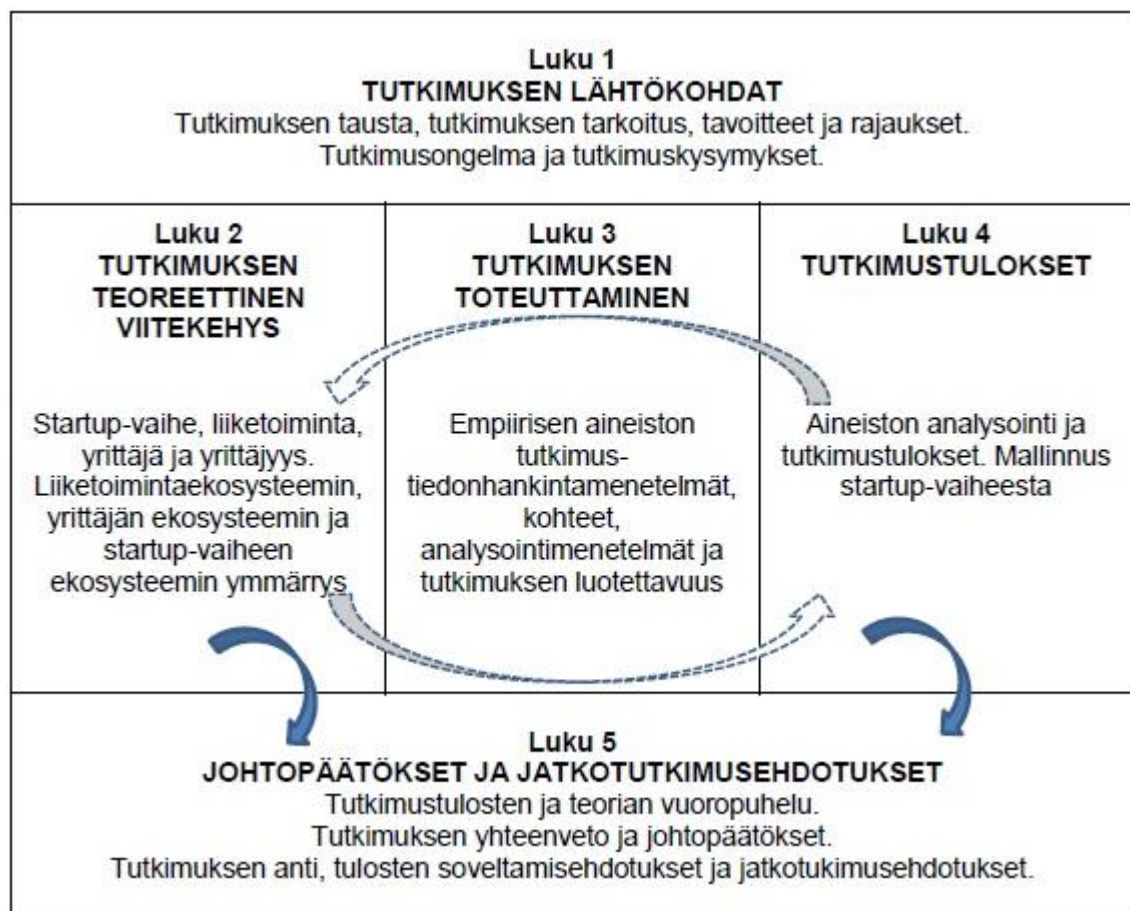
Luku 1
TUTKIMUKSEN LÄHTÖKOHDAT
Tutkimuksen tausta, tutkimuksen tarkoitus, tavoitteet ja rajaukset. Tutkimusongelma ja tutkimuskysymykset.

Luku 2
TUTKIMUKSEN TEOREETTINEN VIITEKEHYS

Startup-vaihe, liiketoiminta, yrittäjä ja yrittäjyys. Liiketoimintaekosysteemin, yrittäjän ekosysteemin ja startup-vaiheen ekosysteemin ymmärrys

Luku 3
TUTKIMUKSEN TOTEUTTAMINEN

Empiirisen aineiston tutkimus-tiedonhankintamenetelmät, kohteet, analysointimenetelmät ja tutkimuksen luotettavuus

Luku 4
TUTKIMUSTULOKSET

Aineiston analysointi ja tutkimustulokset. Mallinnus startup-vaiheesta

Luku 5
JOHTOPÄÄTÖKSET JA JATKOTUTKIMUSEHDOTUKSET
Tutkimustulosten ja teorian vuoropuhelu.
Tutkimuksen yhteenveto ja johtopäätökset.
Tutkimuksen anti, tulosten soveltamisehdotukset ja jatkotukimusehdotukset.